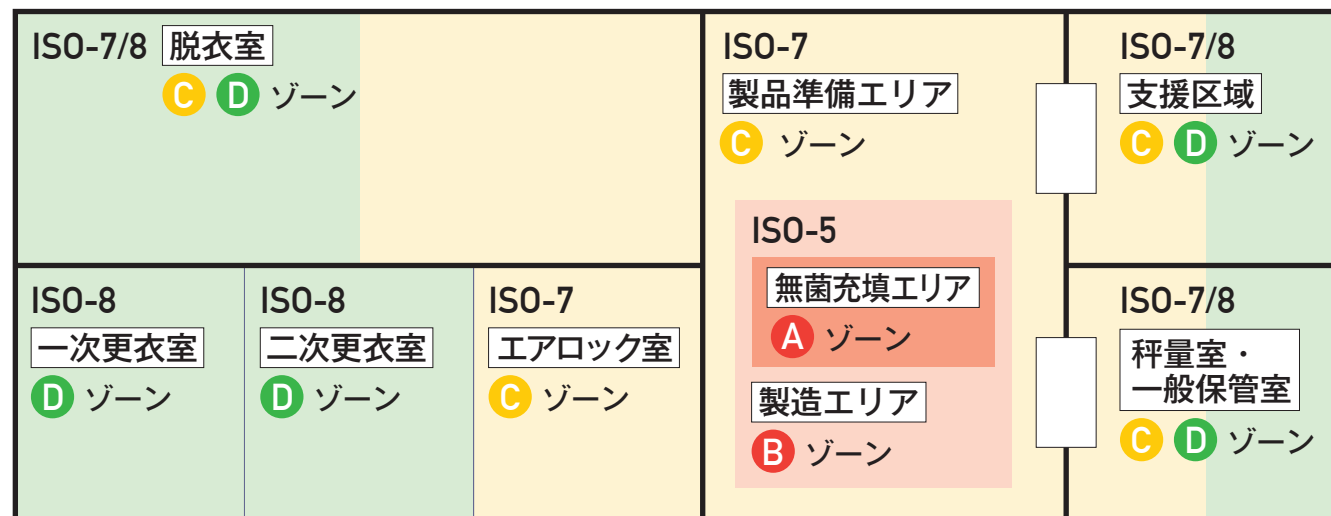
ISO-7/8 脱衣室
C D ゾーン

ISO-7
製品準備エリア
C ゾーン

ISO-5
無菌充填エリア
A ゾーン
製造エリア
B ゾーン

ISO-7/8
支援区域
C D ゾーン

ISO-8
一次更衣室
D ゾーン

ISO-8
二次更衣室
D ゾーン

ISO-7
エアロック室
C ゾーン

ISO-7/8
秤量室・一般保管室
C D ゾーン